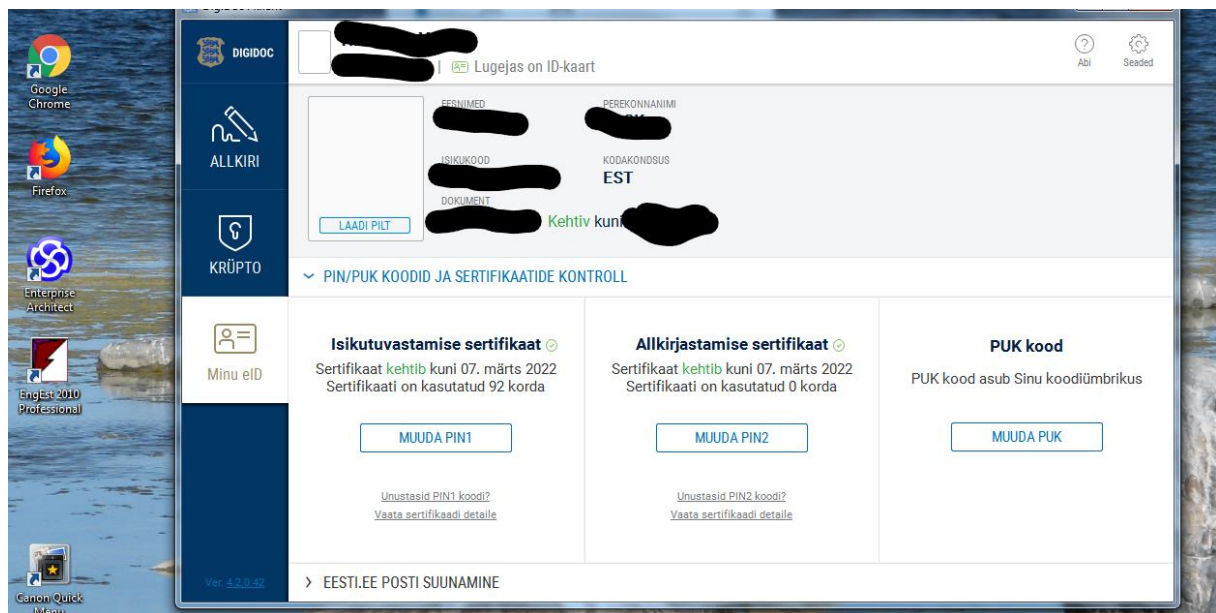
Google Chrome

Firefox

Enterprise Architect

EngEst 2010 Professional

Canon Quick Menu

DIGIDOC

ALLKIRI

KRÜPTO

Minu eID

Ver. 4.2.0.42

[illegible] | Lugejas on ID-kaart

Abi

Seaded

EESNIMED

PEREKONNANIMI

ISIKUKOOD

KODAKONDSUS
EST

DOKUMENT

LAADI PILT

Kehtiv kuni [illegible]

PIN/PUK KOODID JA SERTIFIKAATIDE KONTROLL

Isikutuvastamise sertifikaat

Sertifikaat kehtib kuni 07. märts 2022
Sertifikaati on kasutatud 92 korda

MUUDA PIN1

Unustasid PIN1 koodi?
Vaata sertifikaadi detaile

Allkirjastamise sertifikaat

Sertifikaat kehtib kuni 07. märts 2022
Sertifikaati on kasutatud 0 korda

MUUDA PIN2

Unustasid PIN2 koodi?
Vaata sertifikaadi detaile

PUK kood

PUK kood asub Sinu koodiümbrikus

MUUDA PUK

EESTI.EE POSTI SUUNAMINE